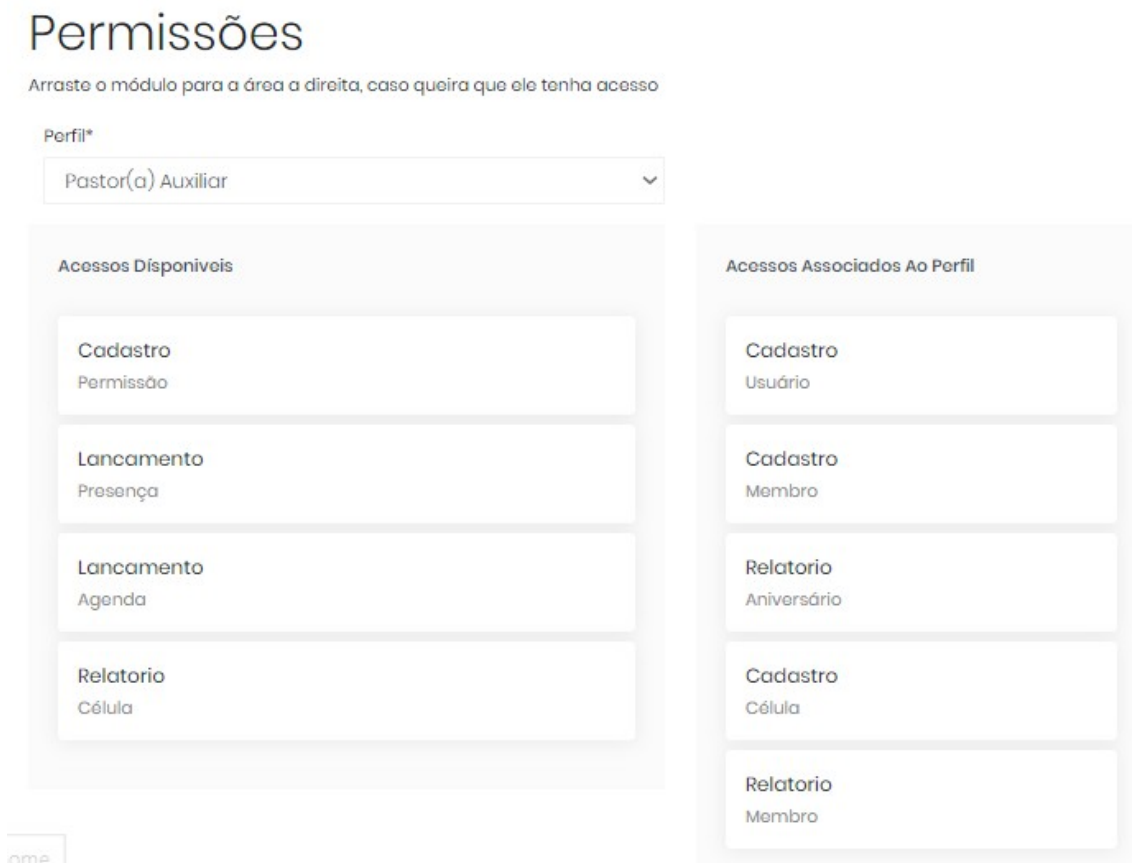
Permissões

Arraste o módulo para a área a direita, caso queira que ele tenha acesso

Perfil*

Pastor(a) Auxiliar

Acessos Dísponiveis

Cadastro
Permissão

Lancamento
Presença

Lancamento
Agenda

Relatorio
Célula

Acessos Associados Ao Perfil

Cadastro
Usuário

Cadastro
Membro

Relatorio
Aniversário

Cadastro
Célula

Relatorio
Membro

ome